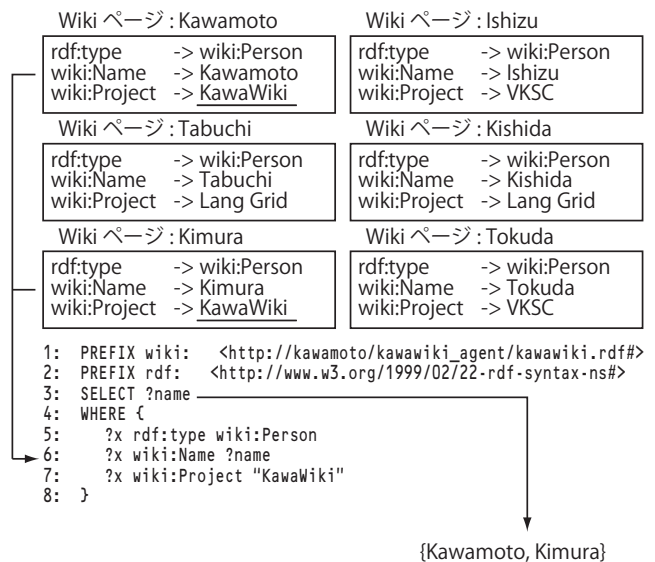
Wiki ページ : Kawamoto

| | |
|---|---|
| rdf:type | -> wiki:Person |
| wiki:Name | -> Kawamoto |
| wiki:Project | -> KawaWiki |

Wiki ページ : Ishizu

| | |
|---|---|
| rdf:type | -> wiki:Person |
| wiki:Name | -> Ishizu |
| wiki:Project | -> VKSC |

Wiki ページ : Tabuchi

| | |
|---|---|
| rdf:type | -> wiki:Person |
| wiki:Name | -> Tabuchi |
| wiki:Project | -> Lang Grid |

Wiki ページ : Kishida

| | |
|---|---|
| rdf:type | -> wiki:Person |
| wiki:Name | -> Kishida |
| wiki:Project | -> Lang Grid |

Wiki ページ : Kimura

| | |
|---|---|
| rdf:type | -> wiki:Person |
| wiki:Name | -> Kimura |
| wiki:Project | -> KawaWiki |

Wiki ページ : Tokuda

| | |
|---|---|
| rdf:type | -> wiki:Person |
| wiki:Name | -> Tokuda |
| wiki:Project | -> VKSC |

1: PREFIX wiki: <http://kawamoto/kawawiki_agent/kawawiki.rdf#>
2: PREFIX rdf: <http://www.w3.org/1999/02/22-rdf-syntax-ns#>
3: SELECT ?name
4: WHERE {
5: ?x rdf:type wiki:Person
6: ?x wiki:Name ?name
7: ?x wiki:Project "KawaWiki"
8: }

{Kawamoto, Kimura}